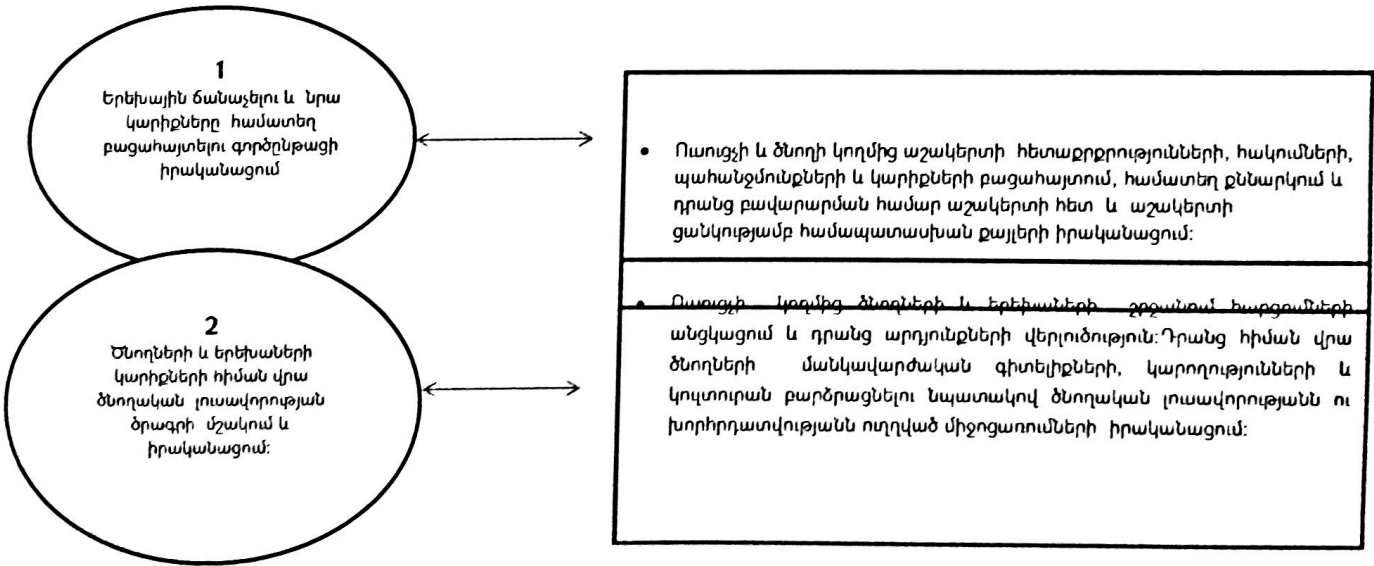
1
Երեխային ճանաչելու և նրա կարիքները համատեղ բացահայտելու գործընթացի իրականացում

2
Ծնողների և երեխաների կարիքների հիման վրա ծնողական լուսավորության ծրագրի մշակում և իրականացում:

• Ուսուցչի և ծնողի կողմից աշակերտի հետաքրքրությունների, հակումների, պահանջմունքների և կարիքների բացահայտում, համատեղ քննարկում և դրանց բավարարման համար աշակերտի հետ և աշակերտի ցանկությամբ համապատասխան քայլերի իրականացում:

• Ուսուցչի կողմից ծնողների և երեխաների շրջանում հարցումների անցկացում և դրանց արդյունքների վերլուծություն:Դրանց հիման վրա ծնողների մանկավարժական գիտելիքների, կարողությունների և կուլտուրան բարձրացնելու նպատակով ծնողական լուսավորությանն ու խորհրդատվությանն ուղղված միջոցառումների իրականացում: